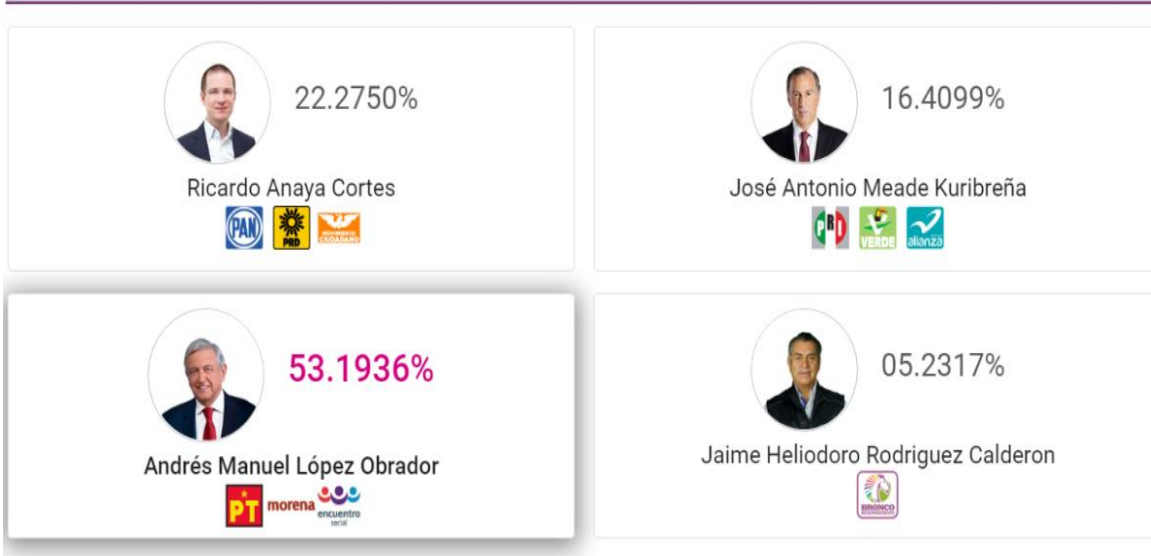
22.2750%

Ricardo Anaya Cortes

PAN PRD MOVIMIENTO CIUDADANO

16.4099%

José Antonio Meade Kuribreña

PRI VERDE alianza

53.1936%

Andrés Manuel López Obrador

PT morena encuentro social

05.2317%

Jaime Heliodoro Rodriguez Calderon

BRONCO